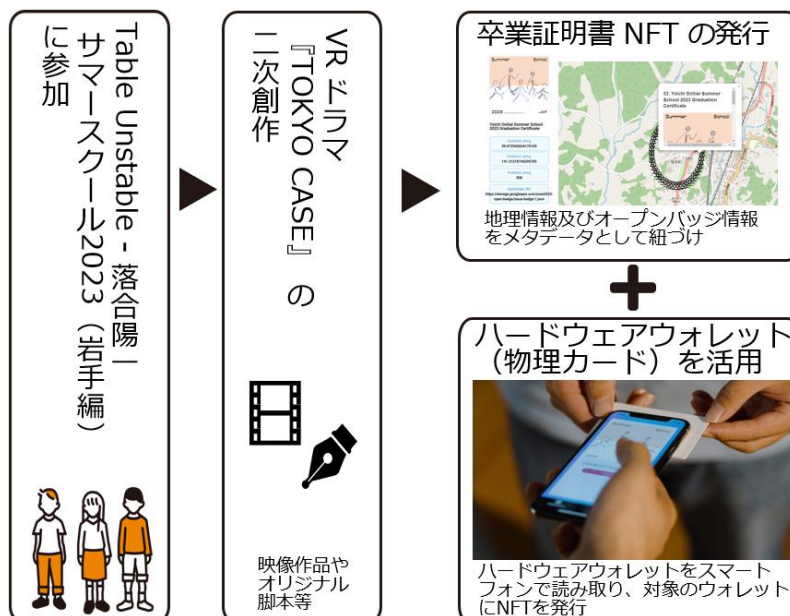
Table Unstable - 落合陽一 サマースクール2023（岩手編）に参加

VR ドラマ『TOKYO CASE』の二次創作

映像作品やオリジナル脚本等

卒業証明書 NFT の発行

Summer School

2023

Yoichi Ochiai Summer School 2023 Graduation Certificate

地理情報及びオープンバッジ情報をメタデータとして紐づけ

ハードウェアウォレット（物理カード）を活用

ハードウェアウォレットをスマートフォンで読み取り、対象のウォレットにNFTを発行